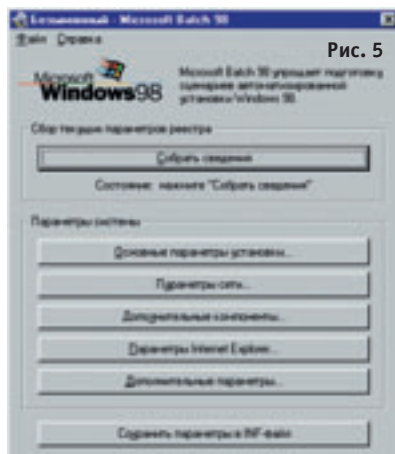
Безымянный - Microsoft Batch 98

Файл Справка

Рис. 5

Microsoft Windows98

Microsoft Batch 98 упрощает подготовку сценариев автоматизированной установки Windows 98.

Сбор текущих параметров реестра

Собрать сведения

Состояние: нажмите "Собрать сведения"

Параметры системы

Основные параметры установки...

Параметры сети...

Дополнительные компоненты...

Параметры Internet Explorer...

Дополнительные параметры...

Сохранить параметры в INF-файл